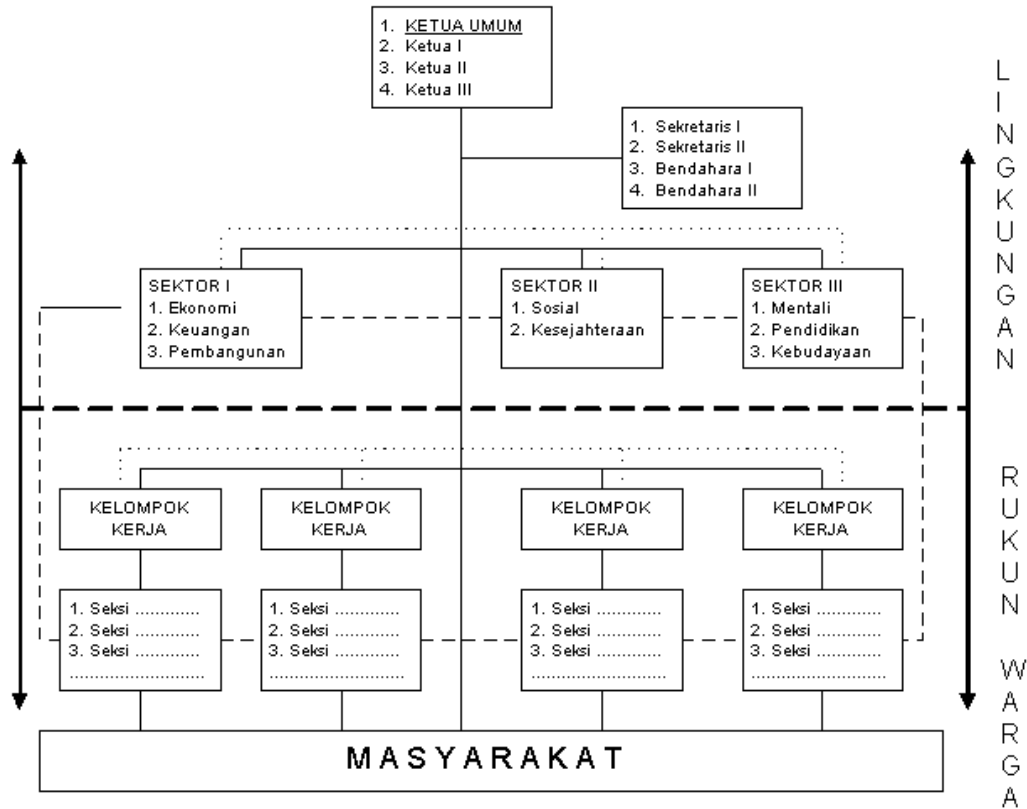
1. KETUA UMUM
2. Ketua I
3. Ketua II
4. Ketua III

1. Sekretaris I
2. Sekretaris II
3. Bendahara I
4. Bendahara II

L I N G K U N G A N

SEKTOR I
1. Ekonomi
2. Keuangan
3. Pembangunan

SEKTOR II
1. Sosial
2. Kesejahteraan

SEKTOR III
1. Mentali
2. Pendidikan
3. Kebudayaan

R U K U N W A R G A

KELOMPOK KERJA

KELOMPOK KERJA

KELOMPOK KERJA

KELOMPOK KERJA

1. Seksi ............
2. Seksi ............
3. Seksi ............
........................

1. Seksi ............
2. Seksi ............
3. Seksi ............
........................

1. Seksi ............
2. Seksi ............
3. Seksi ............
........................

1. Seksi ............
2. Seksi ............
3. Seksi ............
........................

MASYARAKAT